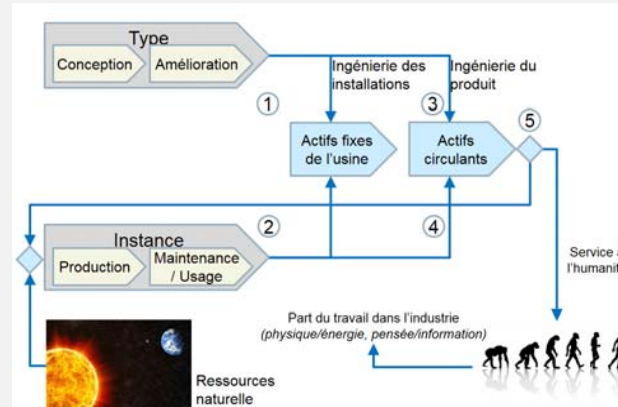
Type

Conception

Amélioration

Ingénierie des installations

Ingénierie du produit

1

3

5

Actifs fixes de l'usine

Actifs circulants

2

4

Instance

Production

Maintenance / Usage

Service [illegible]
l'humanit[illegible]

Part du travail dans l'industrie
(physique/énergie, pensée/information)

Ressources naturelle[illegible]